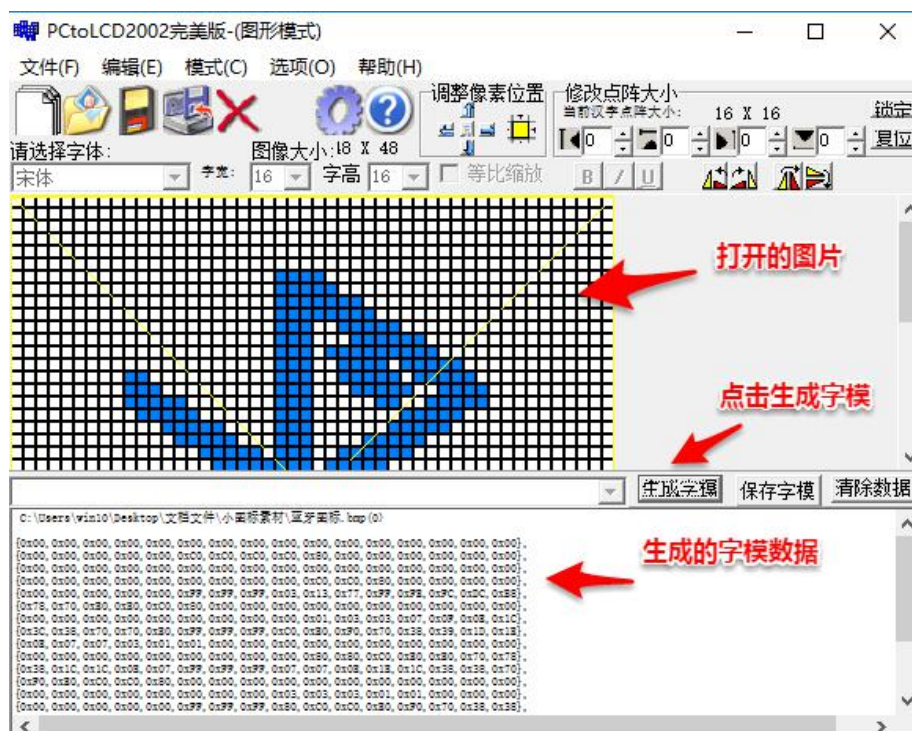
PCtoLCD2002完美版-(图形模式)

文件(F) 编辑(E) 模式(C) 选项(O) 帮助(H)

调整像素位置

修改点阵大小
当前汉字点阵大小: 16 X 16
锁定
复位

请选择字体: 图像大小:48 X 48
宋体 字宽: 16 字高 16 等比缩放
B I U

打开的图片

点击生成字模

生成字模 保存字模 清除数据

C:\Users\win10\Desktop\文档文件\小图标素材\蓝牙图标.bmp(0)

{0x00, 0x00, 0x00, 0x00, 0x00, 0x00, 0x00, 0x00, 0x00, 0x00, 0x00, 0x00, 0x00, 0x00, 0x00, 0x00},
{0x00, 0x00, 0x00, 0x00, 0x00, 0x00, 0xC0, 0x00, 0xC0, 0xC0, 0x80, 0x00, 0x00, 0x00, 0x00, 0x00},
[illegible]

生成的字模数据